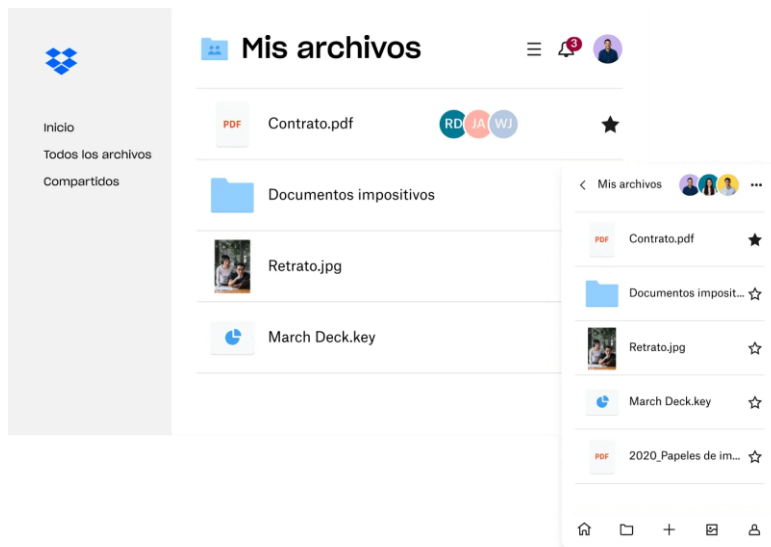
Inicio
Todos los archivos
Compartidos

Mis archivos

3

PDF Contrato.pdf RD JA WJ

Documentos impositivos

Retrato.jpg

March Deck.key

Mis archivos

PDF Contrato.pdf

Documentos imposit

Retrato.jpg

March Deck.key

PDF 2020_Papeles de im